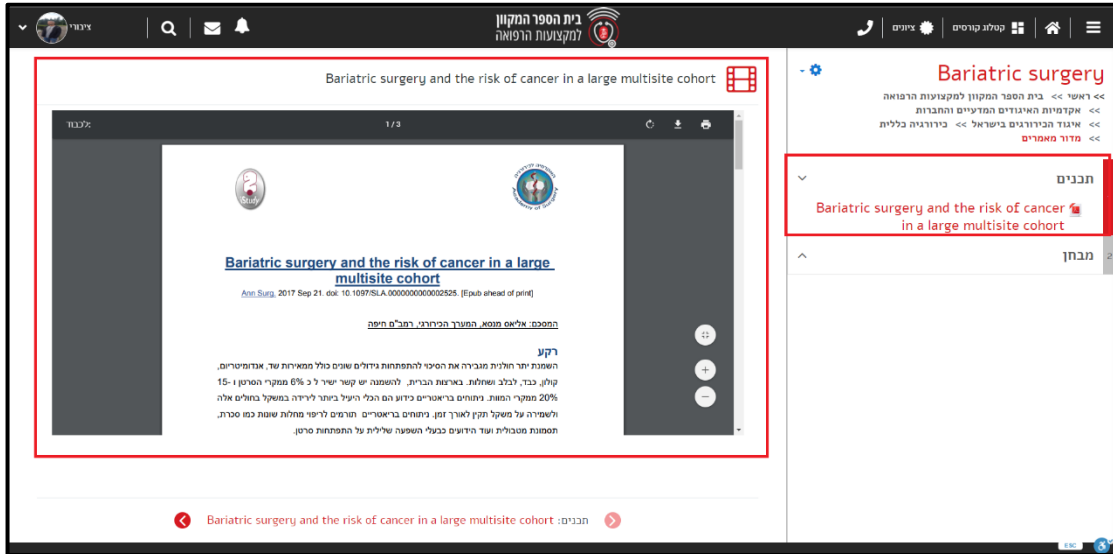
ציבורי

בית הספר המקוון
למקצועות הרפואה

קטלוג קורסים | ציונים

Bariatric surgery and the risk of cancer in a large multisite cohort

:לכבוד

1 / 3

Study

Bariatric surgery and the risk of cancer in a large multisite cohort

Ann Surg. 2017 Sep 21. doi: 10.1097/SLA.0000000000002525. [Epub ahead of print]

המסכם: אליאס מנסא, המערך הכירורגי, רמב"ם חיפה

רקע

השמנת יתר חולנית מגבירה את הסיכון להתפתחות גידולים שונים כולל ממאירות שד, אנדומיטריום, קולון, כבד, לבלב ושחלות. בארצות הברית, להשמנה יש קשר ישיר ל כ 6% ממקרי הסרטן ו 15-20% ממקרי המוות. ניתוחים בריאטריים כידוע הם הכלי היעיל ביותר לירידה במשקל בחולים אלה ולשמירה על משקל תקין לאורך זמן. ניתוחים בריאטריים תורמים לריפוי מחלות שונות כמו סכרת, תסמונת מטבולית ועוד הידועים כבעלי השפעה שלילית על התפתחות סרטן.

Bariatric surgery

>> ראשי >> בית הספר המקוון למקצועות הרפואה
>> אקדמיות האיגודים המדעיים והחברות
>> איגוד הכירורגים בישראל >> כירורגיה כללית
>> מדור מאמרים

תכנים

Bariatric surgery and the risk of cancer in a large multisite cohort

מבחן

תכנים: Bariatric surgery and the risk of cancer in a large multisite cohort